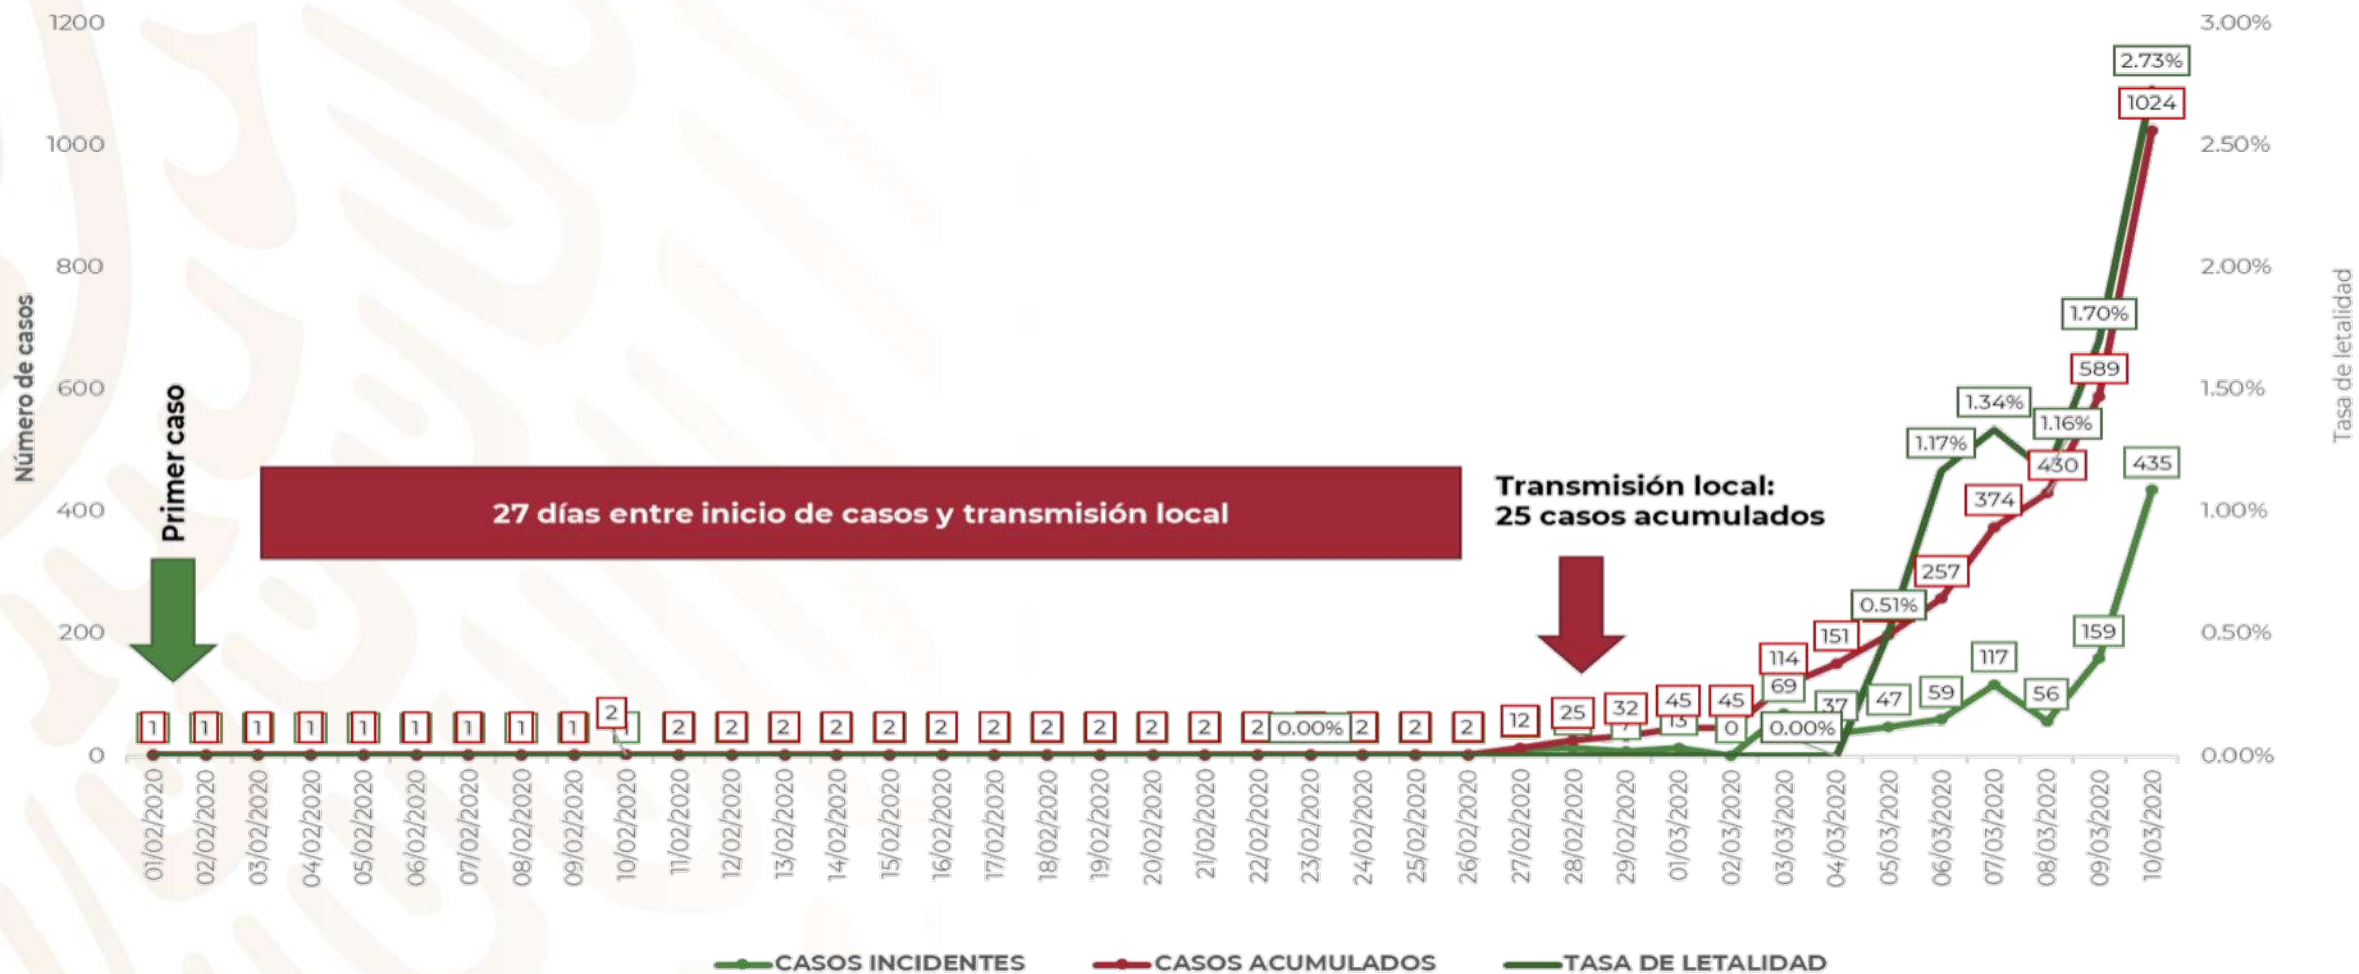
1200
1000
800
600
400
200
0

Número de casos

3.00%
2.50%
2.00%
1.50%
1.00%
0.50%
0.00%

Tasa de letalidad

Primer caso

27 días entre inicio de casos y transmisión local

Transmisión local:
25 casos acumulados

1 1 1 1 1 1 1 1 1 2 2 2 2 2 2 2 2 2 2 2 2 2 0.00% 2 2 2 12 25 32 45 45 114 151 257 374 430 589 1024

0.00% 0.51% 1.17% 1.34% 1.16% 1.70% 2.73%

13 0 69 37 47 59 117 56 159 435

01/02/2020
02/02/2020
03/02/2020
04/02/2020
05/02/2020
06/02/2020
07/02/2020
08/02/2020
09/02/2020
10/02/2020
11/02/2020
12/02/2020
13/02/2020
14/02/2020
15/02/2020
16/02/2020
17/02/2020
18/02/2020
19/02/2020
20/02/2020
21/02/2020
22/02/2020
23/02/2020
24/02/2020
25/02/2020
26/02/2020
27/02/2020
28/02/2020
29/02/2020
01/03/2020
02/03/2020
03/03/2020
04/03/2020
05/03/2020
06/03/2020
07/03/2020
08/03/2020
09/03/2020
10/03/2020

CASOS INCIDENTES
CASOS ACUMULADOS
TASA DE LETALIDAD